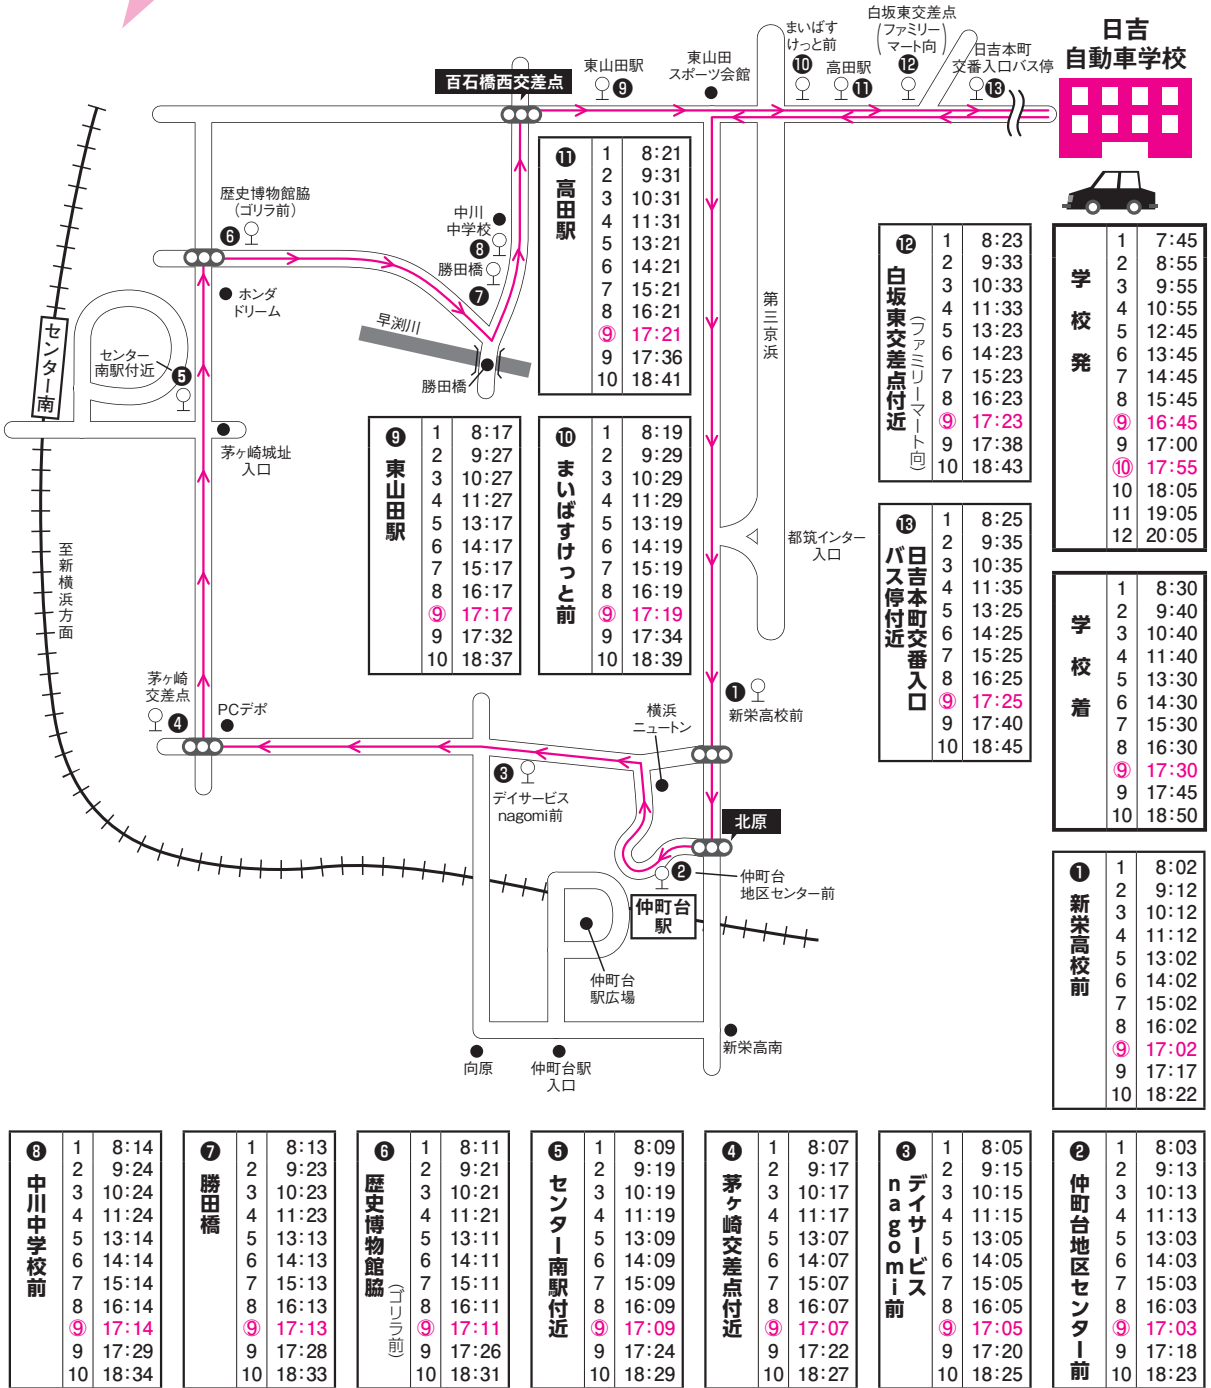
日吉
自動車学校

百石橋西交差点
東山田駅 ⑨
東山田
スポーツ会館
まいばすけっと前
⑩
高田駅 ⑪
白坂東交差点
（ファミリーマート向）
⑫
日吉本町
交番入口バス停 ⑬

歴史博物館脇
（ゴリラ前）
⑥
中川
中学校
⑧
勝田橋
⑦
早渕川
勝田橋
ホンダ
ドリーム
センター
南駅付近
⑤
センター南
茅ヶ崎城址
入口
至新横浜方面
第三京浜
都筑インター
入口
茅ヶ崎
交差点
④
PCデポ
横浜
ニュートン
①
新栄高校前
③
デイサービス
nagomi前
北原
②
仲町台
地区センター前
仲町台
駅
仲町台
駅広場
向原
仲町台駅
入口
新栄高南

| ⑪ 高田駅 | | |
|---|---|---|
| | 1 | 8:21 |
| | 2 | 9:31 |
| | 3 | 10:31 |
| | 4 | 11:31 |
| | 5 | 13:21 |
| | 6 | 14:21 |
| | 7 | 15:21 |
| | 8 | 16:21 |
| | ⑨ | 17:21 |
| | 9 | 17:36 |
| | 10 | 18:41 |

| ⑫ 白坂東交差点付近（ファミリーマート向） | | |
|---|---|---|
| | 1 | 8:23 |
| | 2 | 9:33 |
| | 3 | 10:33 |
| | 4 | 11:33 |
| | 5 | 13:23 |
| | 6 | 14:23 |
| | 7 | 15:23 |
| | 8 | 16:23 |
| | ⑨ | 17:23 |
| | 9 | 17:38 |
| | 10 | 18:43 |

| 学校発 | | |
|---|---|---|
| | 1 | 7:45 |
| | 2 | 8:55 |
| | 3 | 9:55 |
| | 4 | 10:55 |
| | 5 | 12:45 |
| | 6 | 13:45 |
| | 7 | 14:45 |
| | 8 | 15:45 |
| | ⑨ | 16:45 |
| | 9 | 17:00 |
| | ⑩ | 17:55 |
| | 10 | 18:05 |
| | 11 | 19:05 |
| | 12 | 20:05 |

| ⑨ 東山田駅 | | |
|---|---|---|
| | 1 | 8:17 |
| | 2 | 9:27 |
| | 3 | 10:27 |
| | 4 | 11:27 |
| | 5 | 13:17 |
| | 6 | 14:17 |
| | 7 | 15:17 |
| | 8 | 16:17 |
| | ⑨ | 17:17 |
| | 9 | 17:32 |
| | 10 | 18:37 |

| ⑩ まいばすけっと前 | | |
|---|---|---|
| | 1 | 8:19 |
| | 2 | 9:29 |
| | 3 | 10:29 |
| | 4 | 11:29 |
| | 5 | 13:19 |
| | 6 | 14:19 |
| | 7 | 15:19 |
| | 8 | 16:19 |
| | ⑨ | 17:19 |
| | 9 | 17:34 |
| | 10 | 18:39 |

| ⑬ 日吉本町交番入口バス停付近 | | |
|---|---|---|
| | 1 | 8:25 |
| | 2 | 9:35 |
| | 3 | 10:35 |
| | 4 | 11:35 |
| | 5 | 13:25 |
| | 6 | 14:25 |
| | 7 | 15:25 |
| | 8 | 16:25 |
| | ⑨ | 17:25 |
| | 9 | 17:40 |
| | 10 | 18:45 |

| 学校着 | | |
|---|---|---|
| | 1 | 8:30 |
| | 2 | 9:40 |
| | 3 | 10:40 |
| | 4 | 11:40 |
| | 5 | 13:30 |
| | 6 | 14:30 |
| | 7 | 15:30 |
| | 8 | 16:30 |
| | ⑨ | 17:30 |
| | 9 | 17:45 |
| | 10 | 18:50 |

| ① 新栄高校前 | | |
|---|---|---|
| | 1 | 8:02 |
| | 2 | 9:12 |
| | 3 | 10:12 |
| | 4 | 11:12 |
| | 5 | 13:02 |
| | 6 | 14:02 |
| | 7 | 15:02 |
| | 8 | 16:02 |
| | ⑨ | 17:02 |
| | 9 | 17:17 |
| | 10 | 18:22 |

| ⑧ 中川中学校前 | | |
|---|---|---|
| | 1 | 8:14 |
| | 2 | 9:24 |
| | 3 | 10:24 |
| | 4 | 11:24 |
| | 5 | 13:14 |
| | 6 | 14:14 |
| | 7 | 15:14 |
| | 8 | 16:14 |
| | ⑨ | 17:14 |
| | 9 | 17:29 |
| | 10 | 18:34 |

| ⑦ 勝田橋 | | |
|---|---|---|
| | 1 | 8:13 |
| | 2 | 9:23 |
| | 3 | 10:23 |
| | 4 | 11:23 |
| | 5 | 13:13 |
| | 6 | 14:13 |
| | 7 | 15:13 |
| | 8 | 16:13 |
| | ⑨ | 17:13 |
| | 9 | 17:28 |
| | 10 | 18:33 |

| ⑥ 歴史博物館脇（ゴリラ前） | | |
|---|---|---|
| | 1 | 8:11 |
| | 2 | 9:21 |
| | 3 | 10:21 |
| | 4 | 11:21 |
| | 5 | 13:11 |
| | 6 | 14:11 |
| | 7 | 15:11 |
| | 8 | 16:11 |
| | ⑨ | 17:11 |
| | 9 | 17:26 |
| | 10 | 18:31 |

| ⑤ センター南駅付近 | | |
|---|---|---|
| | 1 | 8:09 |
| | 2 | 9:19 |
| | 3 | 10:19 |
| | 4 | 11:19 |
| | 5 | 13:09 |
| | 6 | 14:09 |
| | 7 | 15:09 |
| | 8 | 16:09 |
| | ⑨ | 17:09 |
| | 9 | 17:24 |
| | 10 | 18:29 |

| ④ 茅ヶ崎交差点付近 | | |
|---|---|---|
| | 1 | 8:07 |
| | 2 | 9:17 |
| | 3 | 10:17 |
| | 4 | 11:17 |
| | 5 | 13:07 |
| | 6 | 14:07 |
| | 7 | 15:07 |
| | 8 | 16:07 |
| | ⑨ | 17:07 |
| | 9 | 17:22 |
| | 10 | 18:27 |

| ③ デイサービスnagomi前 | | |
|---|---|---|
| | 1 | 8:05 |
| | 2 | 9:15 |
| | 3 | 10:15 |
| | 4 | 11:15 |
| | 5 | 13:05 |
| | 6 | 14:05 |
| | 7 | 15:05 |
| | 8 | 16:05 |
| | ⑨ | 17:05 |
| | 9 | 17:20 |
| | 10 | 18:25 |

| ② 仲町台地区センター前 | | |
|---|---|---|
| | 1 | 8:03 |
| | 2 | 9:13 |
| | 3 | 10:13 |
| | 4 | 11:13 |
| | 5 | 13:03 |
| | 6 | 14:03 |
| | 7 | 15:03 |
| | 8 | 16:03 |
| | ⑨ | 17:03 |
| | 9 | 17:18 |
| | 10 | 18:23 |